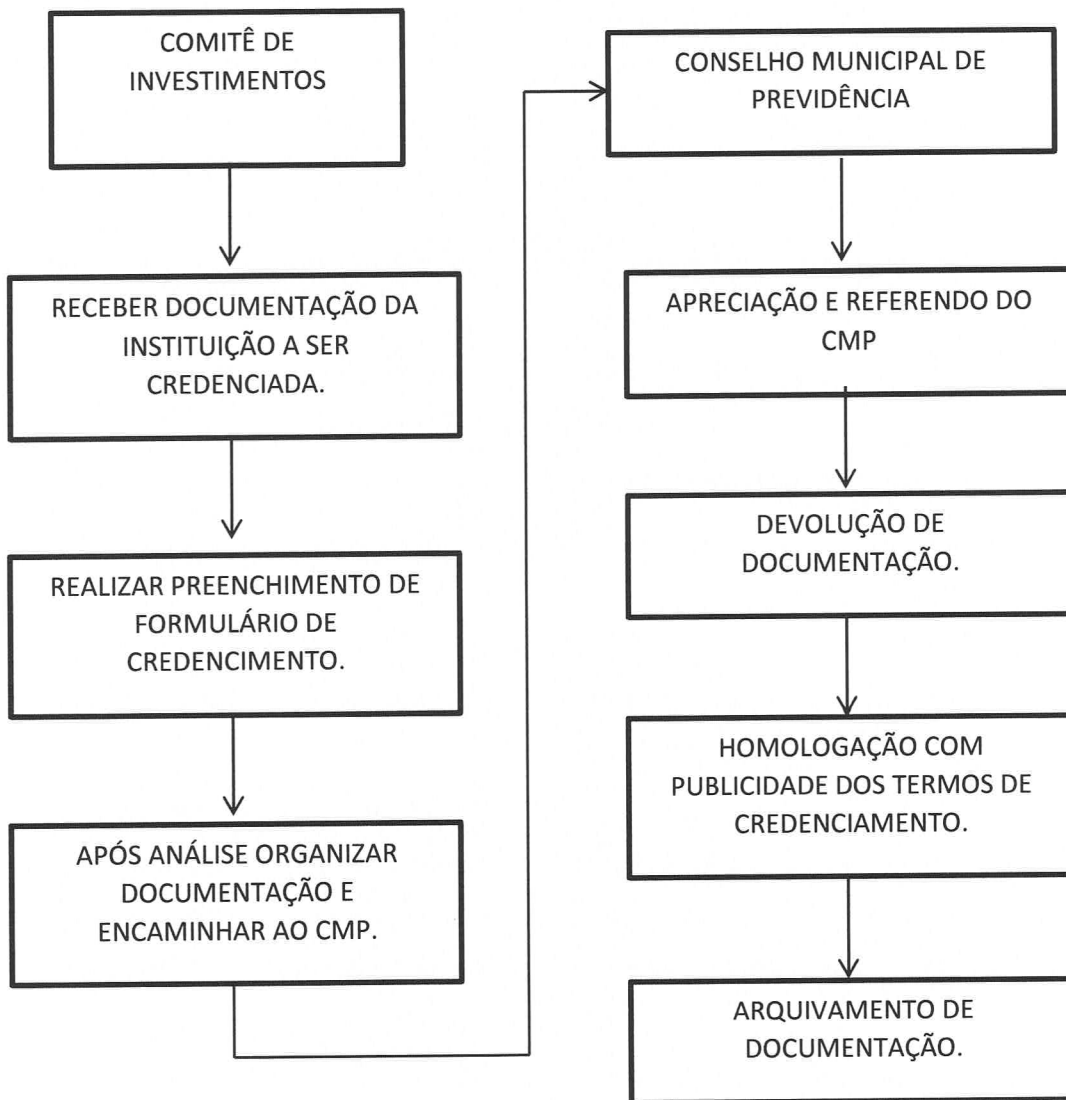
COMITÊ DE INVESTIMENTOS

RECEBER DOCUMENTAÇÃO DA INSTITUIÇÃO A SER CREDENCIADA.

REALIZAR PREENCHIMENTO DE FORMULÁRIO DE CREDENCIMENTO.

APÓS ANÁLISE ORGANIZAR DOCUMENTAÇÃO E ENCAMINHAR AO CMP.

CONSELHO MUNICIPAL DE PREVIDÊNCIA

APRECIAÇÃO E REFERENDO DO CMP

DEVOLUÇÃO DE DOCUMENTAÇÃO.

HOMOLOGAÇÃO COM PUBLICIDADE DOS TERMOS DE CREDENCIAMENTO.

ARQUIVAMENTO DE DOCUMENTAÇÃO.